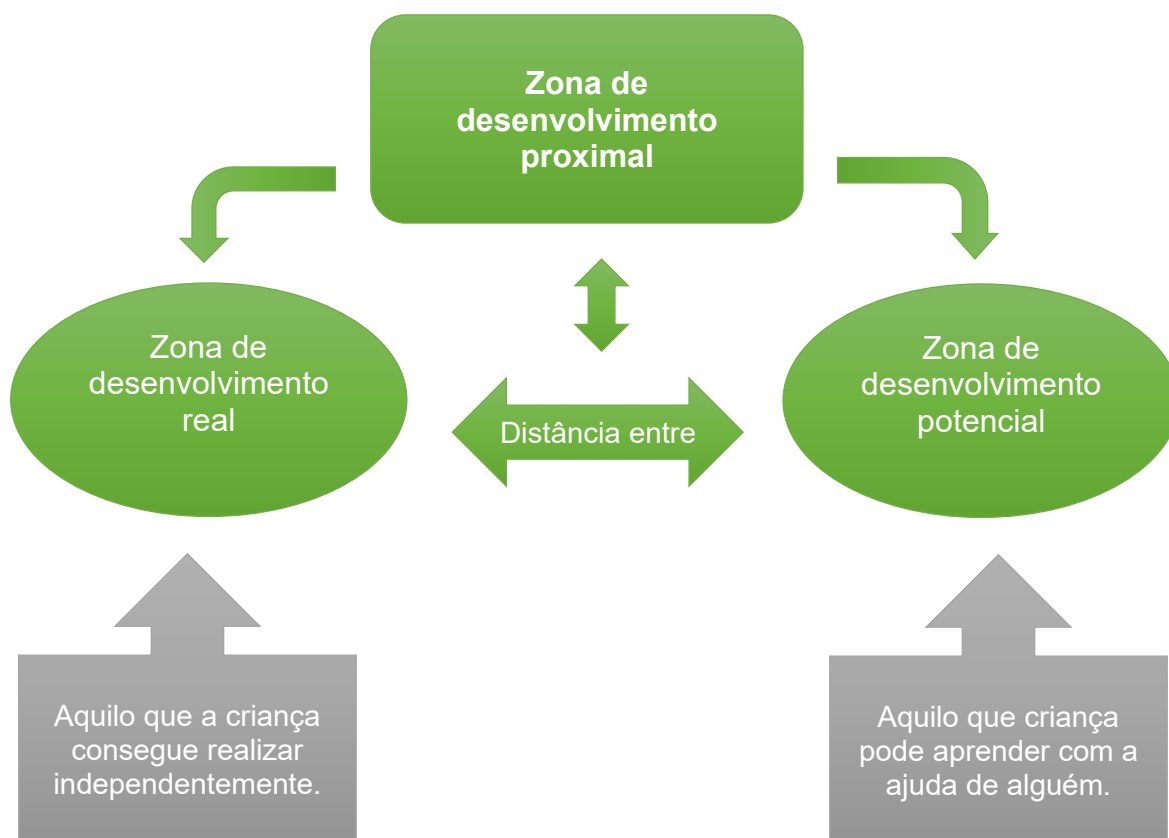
Zona de desenvolvimento proximal

Zona de desenvolvimento real

Distância entre

Zona de desenvolvimento potencial

Aquilo que a criança consegue realizar independentemente.

Aquilo que criança pode aprender com a ajuda de alguém.